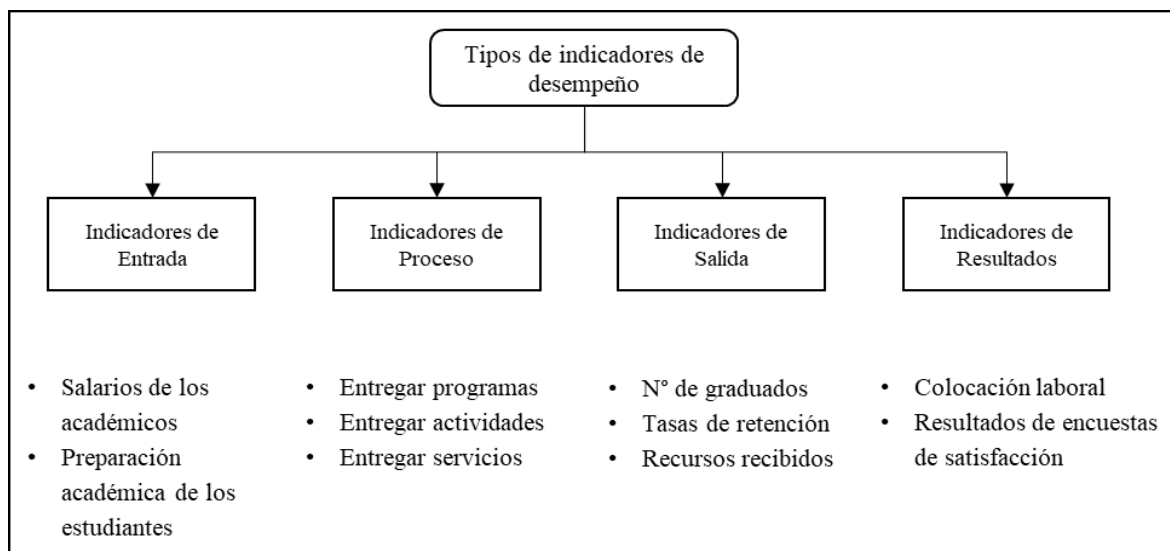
Tipos de indicadores de desempeño

Indicadores de Entrada

Indicadores de Proceso

Indicadores de Salida

Indicadores de Resultados

- Salarios de los académicos
- Preparación académica de los estudiantes

- Entregar programas
- Entregar actividades
- Entregar servicios

- N° de graduados
- Tasas de retención
- Recursos recibidos

- Colocación laboral
- Resultados de encuestas de satisfacción